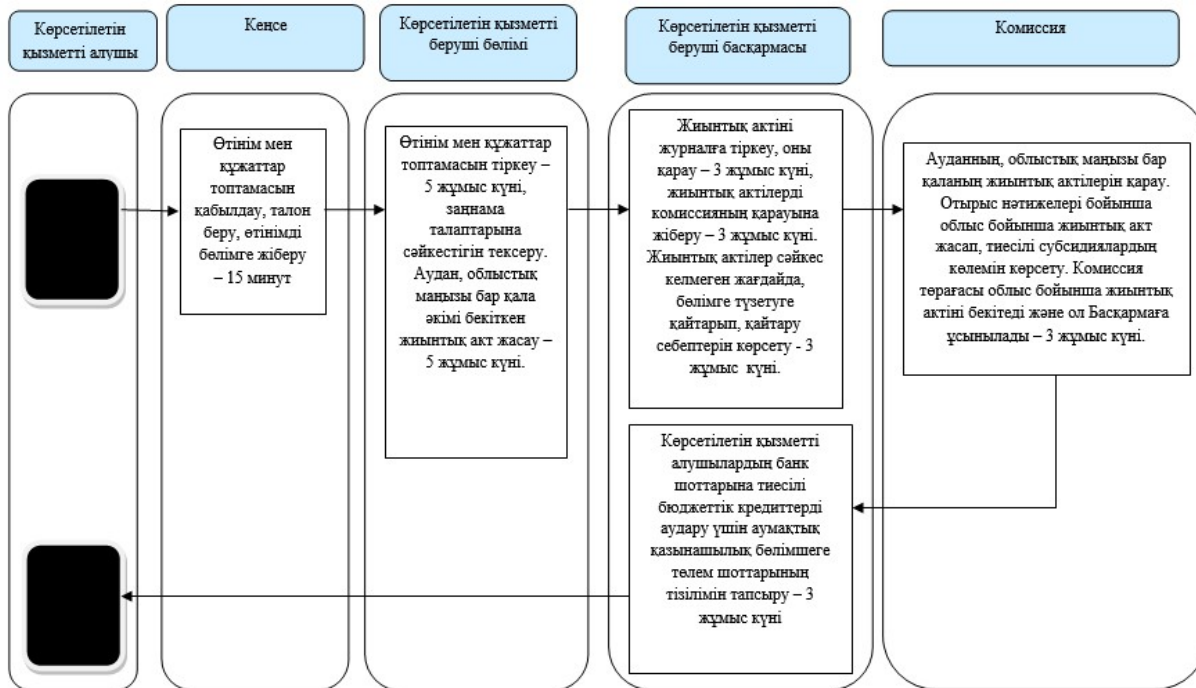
Көрсетілетін қызметті алушы

Кеңсе

Көрсетілетін қызметті беруші бөлімі

Көрсетілетін қызметті беруші басқармасы

Комиссия

Өтінім мен құжаттар топтамасын қабылдау, талон беру, өтінімді бөлімге жіберу – 15 минут

Өтінім мен құжаттар топтамасын тіркеу – 5 жұмыс күні, заңнама талаптарына сәйкестігін тексеру. Аудан, облыстық маңызы бар қала әкімі бекіткен жиынтық акт жасау – 5 жұмыс күні.

Жиынтық актіні журналға тіркеу, оны қарау – 3 жұмыс күні, жиынтық актілерді комиссияның қарауына жіберу – 3 жұмыс күні. Жиынтық актілер сәйкес келмеген жағдайда, бөлімге түзетуге қайтарып, қайтару себептерін көрсету - 3 жұмыс күні.

Ауданның, облыстық маңызы бар қаланың жиынтық актілерін қарау. Отырыс нәтижелері бойынша облыс бойынша жиынтық акт жасап, тиесілі субсидиялардың көлемін көрсету. Комиссия төрағасы облыс бойынша жиынтық актіні бекітеді және ол Басқармаға ұсынылады – 3 жұмыс күні.

Көрсетілетін қызметті алушылардың банк шоттарына тиесілі бюджеттік кредиттерді аудару үшін аумақтық қазынашылық бөлімшеге төлем шоттарының тізілімін тапсыру – 3 жұмыс күні